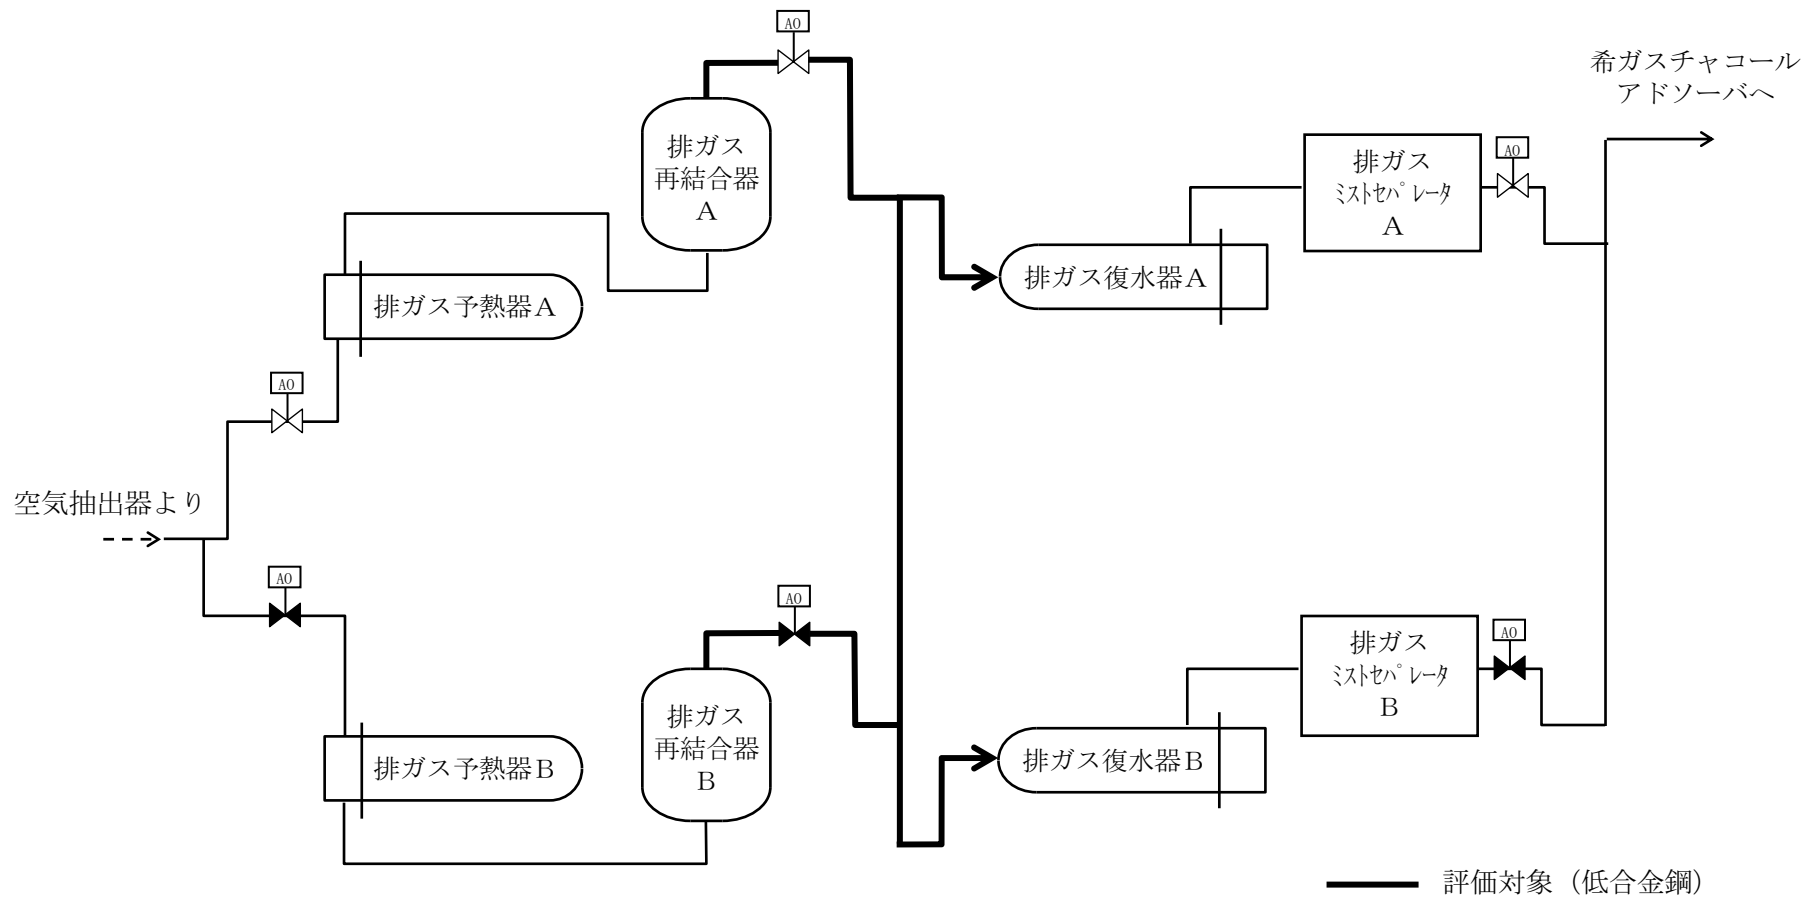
AO

希ガスチャコール
アドソーバへ

排ガス
再結合器
A

排ガス
ミストセパレータ
A

AO

排ガス予熱器A

排ガス復水器A

AO

空気抽出器より

AO

AO

AO

排ガス
ミストセパレータ
B

排ガス
再結合器
B

排ガス予熱器B

排ガス復水器B

評価対象（低合金鋼）